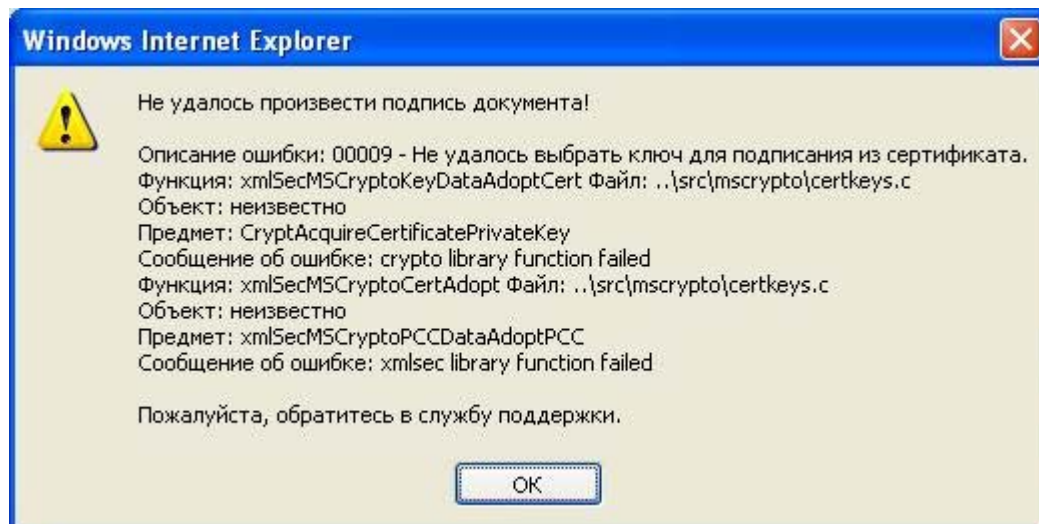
Windows Internet Explorer

Не удалось произвести подпись документа!

Описание ошибки: 00009 - Не удалось выбрать ключ для подписания из сертификата.
Функция: xmlSecMSCryptoKeyDataAdoptCert Файл: ..\src\mscrypto\certkeys.c
Объект: неизвестно
Предмет: CryptAcquireCertificatePrivateKey
Сообщение об ошибке: crypto library function failed
Функция: xmlSecMSCryptoCertAdopt Файл: ..\src\mscrypto\certkeys.c
Объект: неизвестно
Предмет: xmlSecMSCryptoPCCDataAdoptPCC
Сообщение об ошибке: xmlsec library function failed

Пожалуйста, обратитесь в службу поддержки.

OK